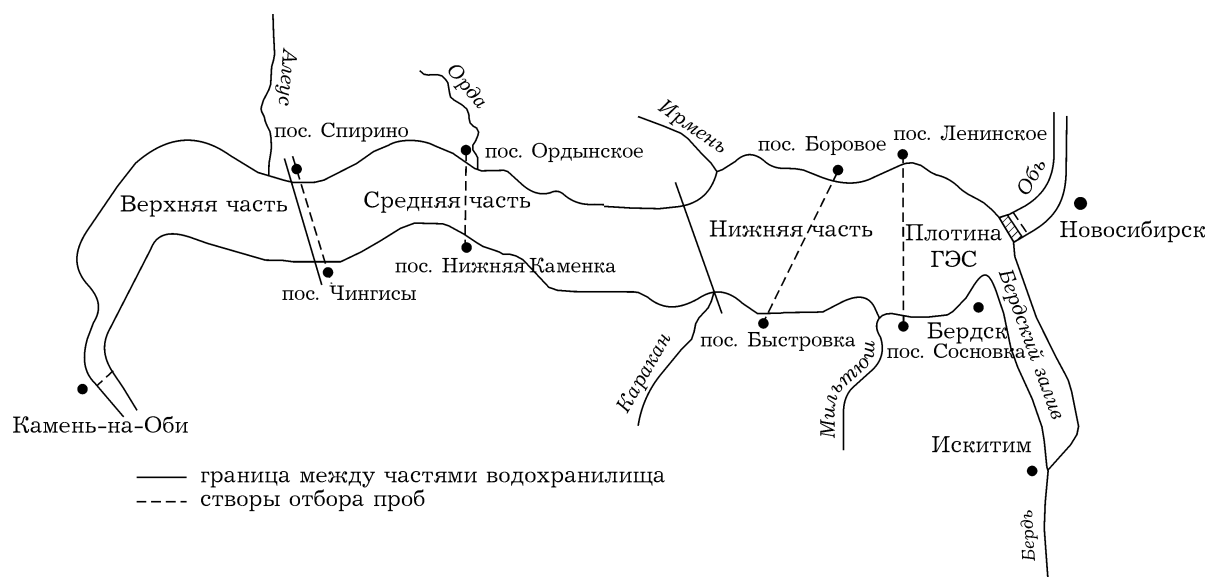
Алеус
Орда
Ирмень
пос. Спирино
пос. Ордынское
пос. Боровое
пос. Ленинское
Обь
Верхняя часть
Средняя часть
Нижняя часть
Плотина ГЭС
Новосибирск
пос. Нижняя Каменка
пос. Чингисы
Бердский залив
Бердск
пос. Быстровка
пос. Сосновка
Каракан
Мильтюш
Искитим
Камень-на-Оби
Бердь

граница между частями водохранилища
створы отбора проб